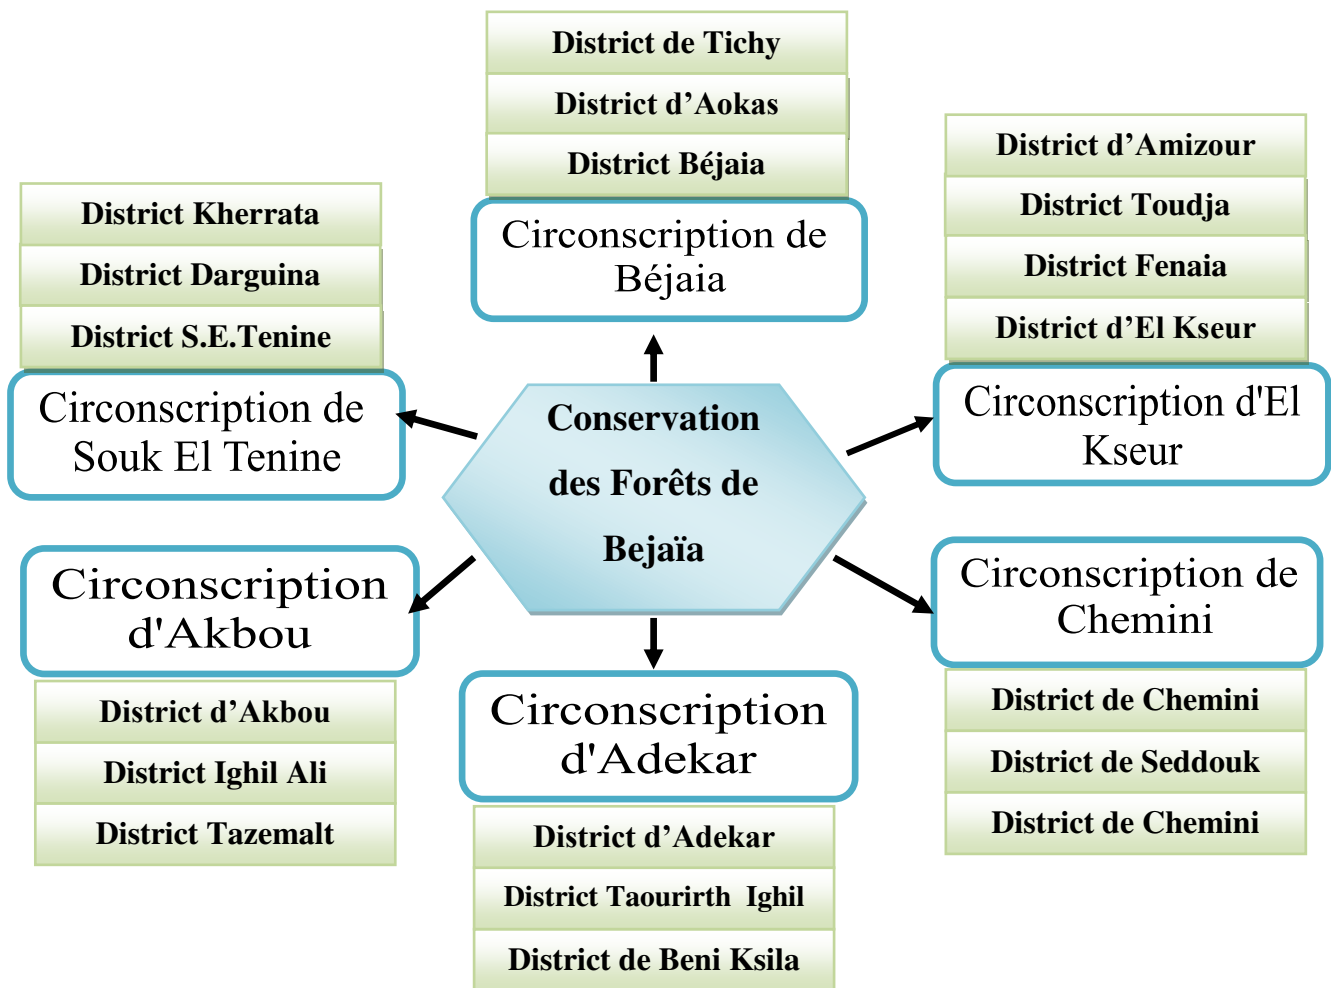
District de Tichy
District d'Aokas
District Béjaia
Circonscription de Béjaia

District Kherrata
District Darguina
District S.E.Tenine
Circonscription de Souk El Tenine

District d'Amizour
District Toudja
District Fenaia
District d'El Kseur
Circonscription d'El Kseur

Conservation des Forêts de Bejaïa

Circonscription d'Akbou
District d'Akbou
District Ighil Ali
District Tazemalt

Circonscription d'Adekar
District d'Adekar
District Taourirth Ighil
District de Beni Ksila

Circonscription de Chemini
District de Chemini
District de Seddouk
District de Chemini